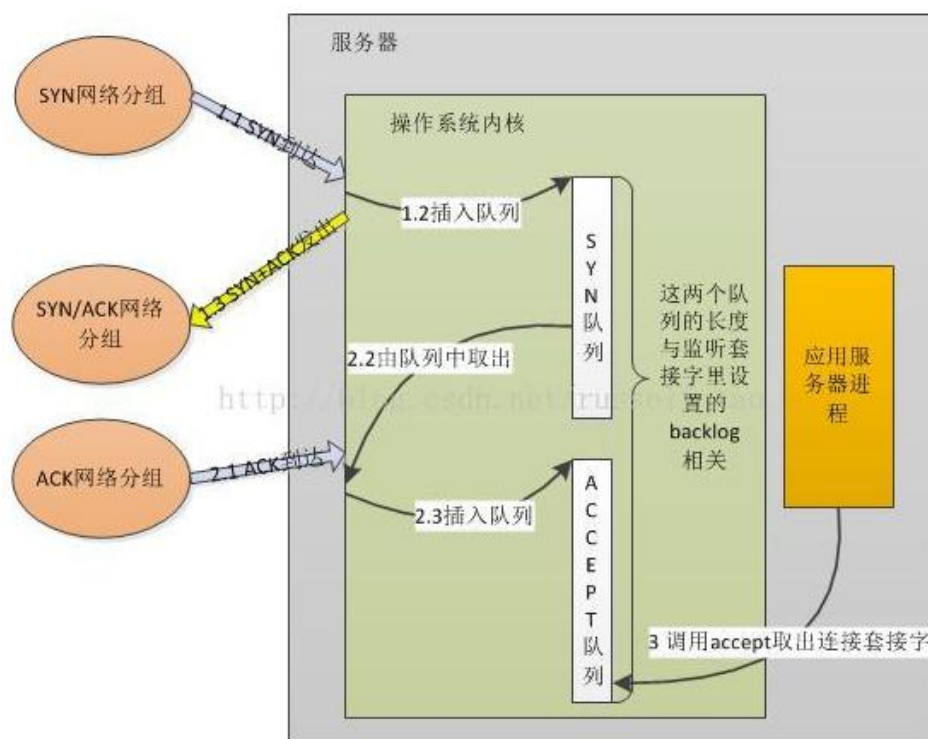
服务器

SYN网络分组

1.1 SYN到达

操作系统内核

1.2插入队列

1.3 SYN+ACK发出

SYN/ACK网络分组

S
Y
N
队
列

这两个队列的长度与监听套接字里设置的backlog相关

应用服务器进程

2.2由队列中取出

http://blog.csdn.net/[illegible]

ACK网络分组

2.1 ACK到达

2.3插入队列

A
C
C
E
P
T
队
列

3 调用accept取出连接套接字